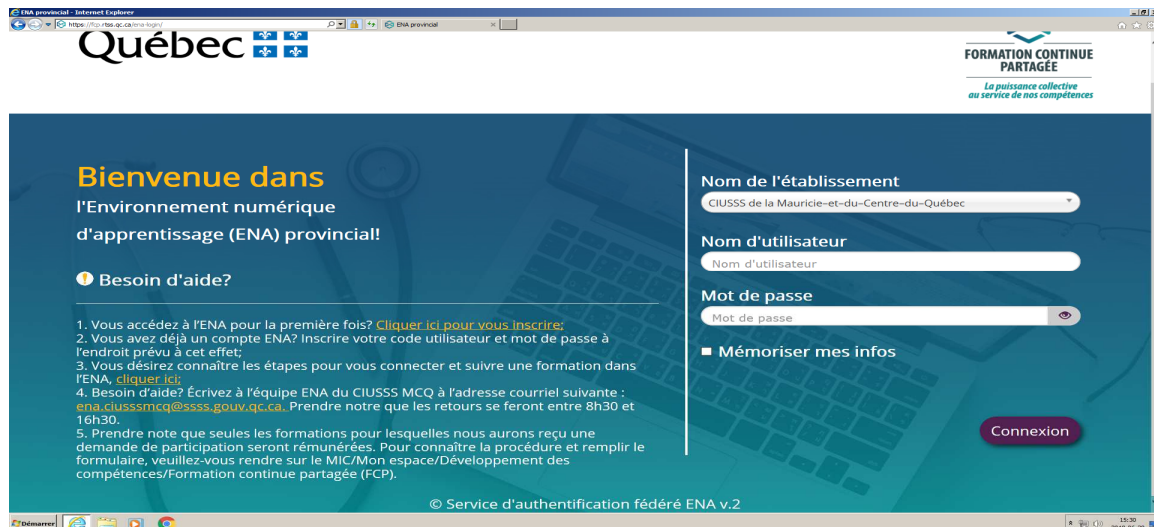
ENA provincial - Internet Explorer

https://fcp.rtss.qc.ca/ena-login/

ENA provincial

Québec

FORMATION CONTINUE PARTAGÉE

La puissance collective au service de nos compétences

Bienvenue dans

l'Environnement numérique d'apprentissage (ENA) provincial!

Besoin d'aide?

1. Vous accédez à l'ENA pour la première fois? Cliquer ici pour vous inscrire;
2. Vous avez déjà un compte ENA? Inscrire votre code utilisateur et mot de passe à l'endroit prévu à cet effet;
3. Vous désirez connaître les étapes pour vous connecter et suivre une formation dans l'ENA, cliquer ici;
4. Besoin d'aide? Écrivez à l'équipe ENA du CIUSSS MCQ à l'adresse courriel suivante : ena.ciusssmcq@ssss.gouv.qc.ca. Prendre notre que les retours se feront entre 8h30 et 16h30.
5. Prendre note que seules les formations pour lesquelles nous aurons reçu une demande de participation seront rémunérées. Pour connaître la procédure et remplir le formulaire, veuillez-vous rendre sur le MIC/Mon espace/Développement des compétences/Formation continue partagée (FCP).

Nom de l'établissement

CIUSSS de la Mauricie-et-du-Centre-du-Québec

Nom d'utilisateur

Nom d'utilisateur

Mot de passe

Mot de passe

Mémoriser mes infos

Connexion

© Service d'authentification fédéré ENA v.2

Démarrer

15:30